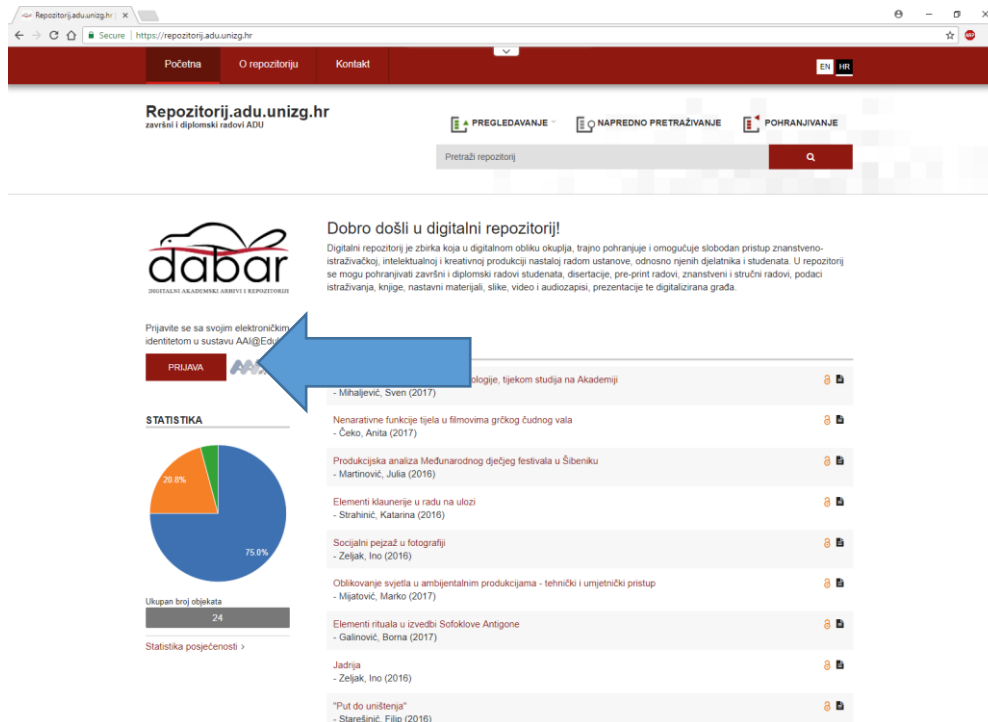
Repozitorij.adu.unizg.hr ×

Secure | https://repozitorij.adu.unizg.hr

Početna O repozitoriju Kontakt

EN HR

Repozitorij.adu.unizg.hr
završni i diplomski radovi ADU

PREGLEDAVANJE NAPREDNO PRETRAŽIVANJE POHRANJIVANJE

Pretraži repozitorij

dabar
DIGITALNI AKADEMSKI ARHIVI I REPOZITORIJI

Dobro došli u digitalni repozitorij!

Digitalni repozitorij je zbirka koja u digitalnom obliku okuplja, trajno pohranjuje i omogućuje slobodan pristup znanstveno-istraživačkoj, intelektualnoj i kreativnoj produkciji nastaloj radom ustanove, odnosno njenih djelatnika i studenata. U repozitorij se mogu pohranjivati završni i diplomski radovi studenata, disertacije, pre-print radovi, znanstveni i stručni radovi, podaci istraživanja, knjige, nastavni materijali, slike, video i audiozapisi, prezentacije te digitalizirana građa.

Prijavite se sa svojim elektroničkim identitetom u sustavu AAI@Edu

PRIJAVA

STATISTIKA

20.8%

75.0%

Ukupan broj objekata

24

Statistika posjećenosti >

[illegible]ologije, tijekom studija na Akademiji
- Mihaljević, Sven (2017)

Nenarativne funkcije tijela u filmovima grčkog čudnog vala
- Čeko, Anita (2017)

Produkcijska analiza Međunarodnog dječjeg festivala u Šibeniku
- Martinović, Julia (2016)

Elementi klaunerije u radu na ulozi
- Strahinić, Katarina (2016)

Socijalni pejzaž u fotografiji
- Zeljak, Ino (2016)

Oblikovanje svjetla u ambijentalnim produkcijama - tehnički i umjetnički pristup
- Mijatović, Marko (2017)

Elementi rituala u izvedbi Sofoklove Antigone
- Galinović, Borna (2017)

Jadrija
- Zeljak, Ino (2016)

"Put do uništenja"
- Starešinić, Filip (2016)